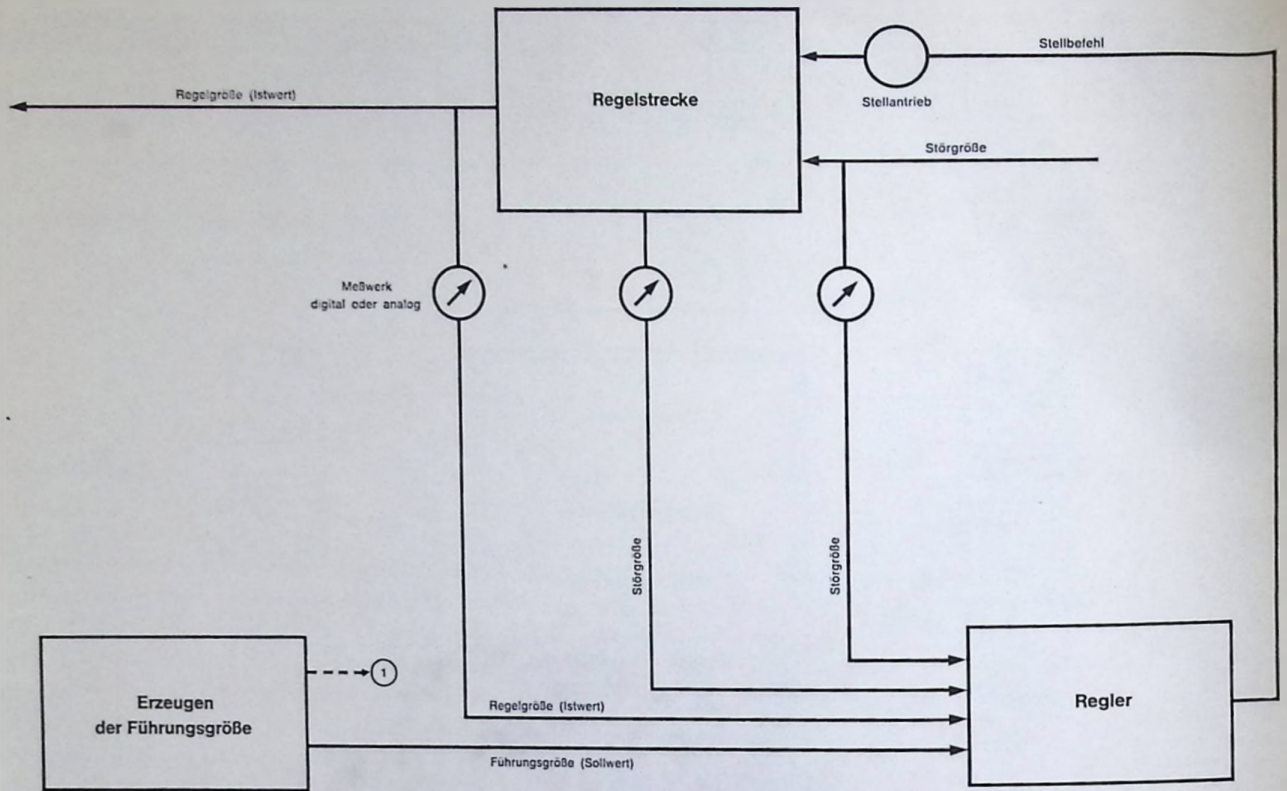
Regelgröße (Istwert)

Regelstrecke

Stellantrieb

Stellbefehl

Störgröße

Meßwerk
digital oder analog

Störgröße

Störgröße

Erzeugen
der Führungsgröße

1

Regelgröße (Istwert)

Führungsgröße (Sollwert)

Regler